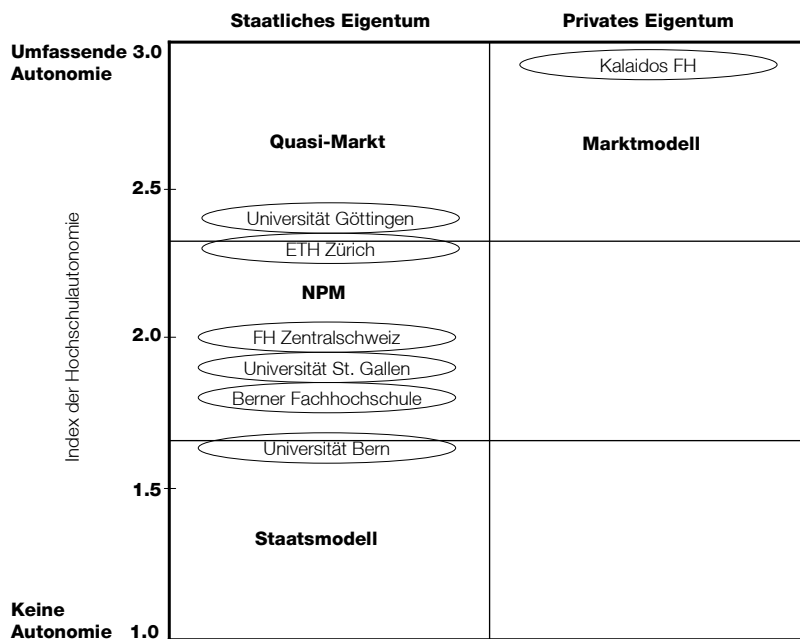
Staatliches Eigentum

Privates Eigentum

Umfassende Autonomie 3.0

Kalaidos FH

Quasi-Markt

Marktmodell

2.5

Universität Göttingen

ETH Zürich

NPM

Index der Hochschulautonomie

2.0

FH Zentralschweiz

Universität St. Gallen

Berner Fachhochschule

Universität Bern

1.5

Staatsmodell

Keine Autonomie 1.0